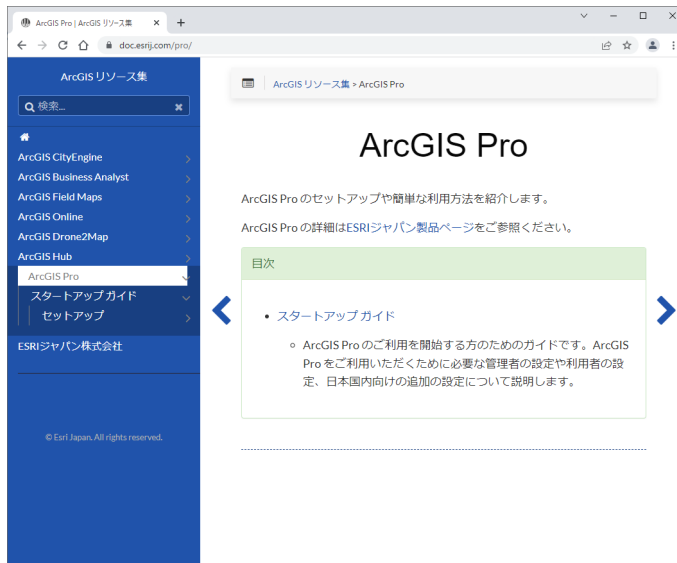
ArcGIS Pro | ArcGIS リソース集 ×
+

doc.esrij.com/pro/

ArcGIS リソース集

検索...

ArcGIS CityEngine
ArcGIS Business Analyst
ArcGIS Field Maps
ArcGIS Online
ArcGIS Drone2Map
ArcGIS Hub
ArcGIS Pro
スタートアップ ガイド
セットアップ

ESRIジャパン株式会社

© Esri Japan. All rights reserved.

ArcGIS リソース集 > ArcGIS Pro

ArcGIS Pro

ArcGIS Pro のセットアップや簡単な利用方法を紹介します。

ArcGIS Pro の詳細はESRIジャパン製品ページをご参照ください。

目次

• スタートアップ ガイド
 ○ ArcGIS Pro のご利用を開始する方のためのガイドです。ArcGIS Pro をご利用いただくために必要な管理者の設定や利用者の設定、日本国内向けの追加の設定について説明します。